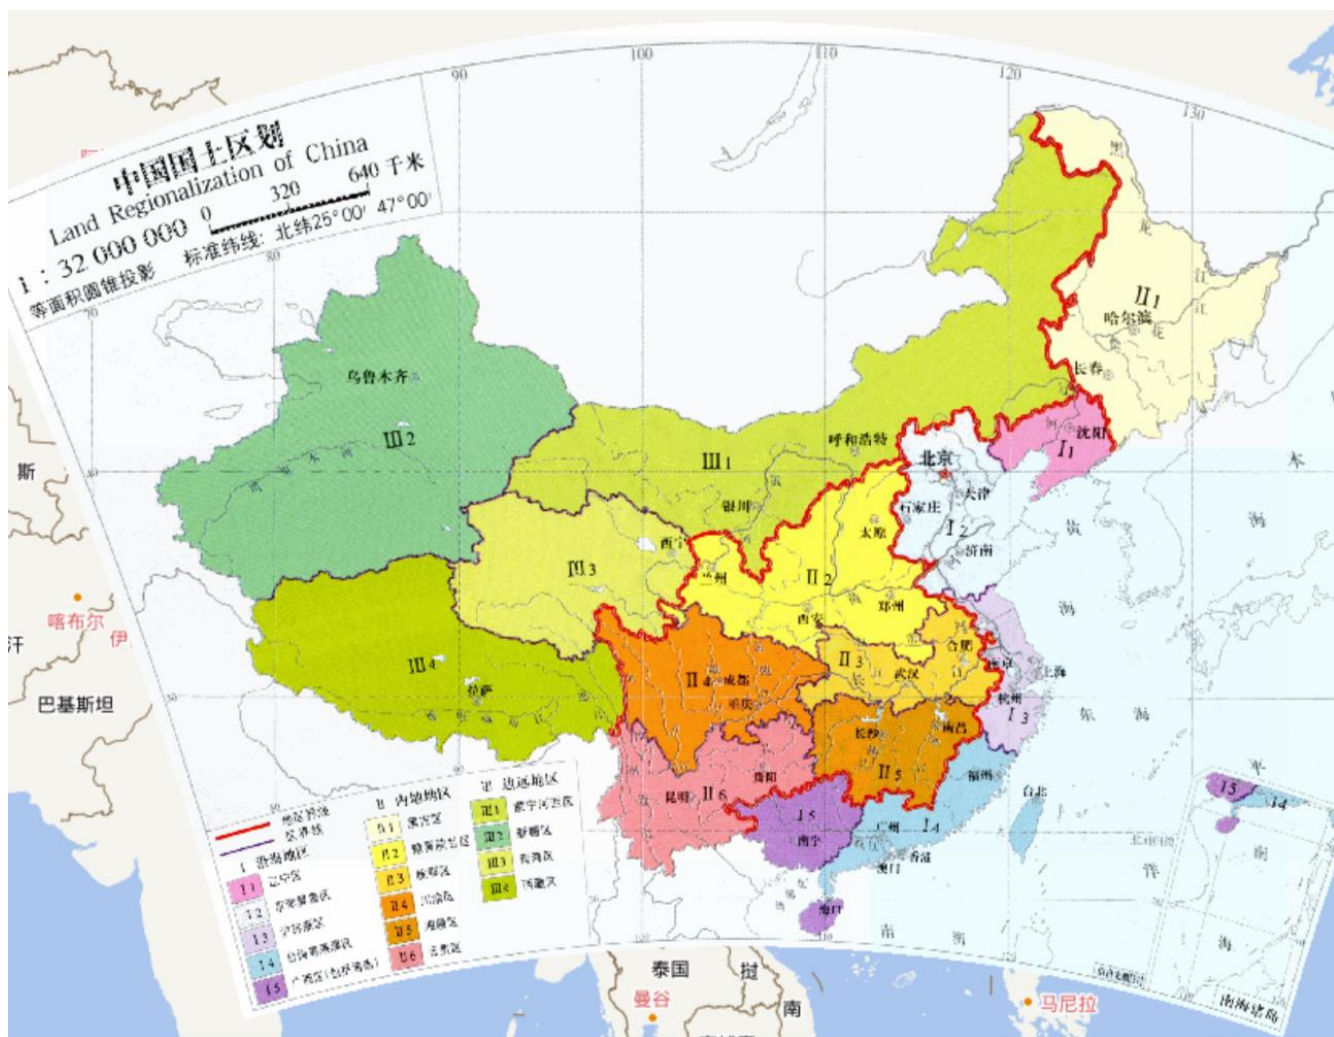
中国国土区划
Land Regionalization of China
1 : 32 000 000
0 320 640 千米
等面积圆锥投影 标准纬线：北纬25°00′ 47°00′

90 100 110 120 130

乌鲁木齐
Ⅲ2
Ⅲ1
Ⅲ3
Ⅲ4
拉萨
西宁
银川
呼和浩特
兰州
哈尔滨
长春
Ⅱ1
沈阳
Ⅰ1
北京
天津
石家庄
太原
济南
Ⅰ2
Ⅱ2
郑州
西安
Ⅱ3
合肥
武汉
南京
上海
杭州
Ⅰ3
成都
重庆
Ⅱ4
长沙
南昌
Ⅱ5
福州
台北
贵阳
昆明
Ⅱ6
Ⅰ5
南宁
广州
Ⅰ4
香港
澳门
海口
15
14

喀布尔
巴基斯坦
泰国
曼谷
马尼拉
南海诸岛

Ⅰ 沿海地区
Ⅰ1 辽宁区
Ⅰ2 京津冀鲁区
Ⅰ3 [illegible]
Ⅰ4 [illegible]
Ⅰ5 广西区(包括海南)
Ⅱ 内地地区
Ⅱ1 黑吉区
Ⅱ2 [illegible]
Ⅱ3 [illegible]
Ⅱ4 川渝区
Ⅱ5 湘赣区
Ⅱ6 云贵区
Ⅲ 边远地区
Ⅲ1 蒙宁河西区
Ⅲ2 新疆区
Ⅲ3 青海区
Ⅲ4 西藏区
地区界线
区界线